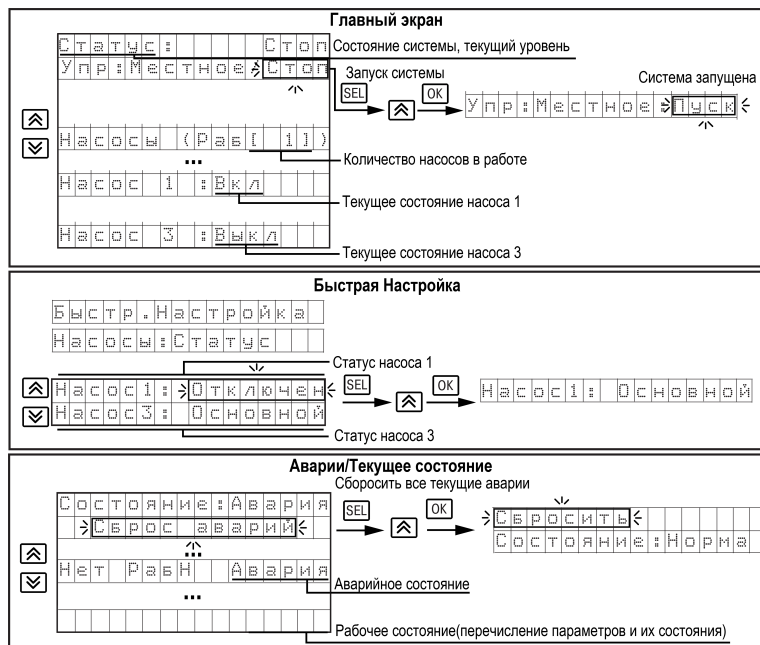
Главный экран

Статус: Стоп

Состояние системы, текущий уровень

Упр:Местное Стоп

Запуск системы

SEL

OK

Система запущена

Упр:Местное Пуск

Насосы (Раб[ 1])

...

Количество насосов в работе

Насос 1 :Вкл

Текущее состояние насоса 1

Насос 3 :Выкл

Текущее состояние насоса 3

Быстрая Настройка

Быстр.Настройка

Насосы:Статус

Статус насоса 1

Насос1: Отключен

SEL

OK

Насос1: Основной

Насос3: Основной

Статус насоса 3

Аварии/Текущее состояние

Сбросить все текущие аварии

Состояние:Авария

Сброс аварий

SEL

OK

Сбросить

Состояние:Норма

...

Нет РабН Авария

Аварийное состояние

...

Рабочее состояние(перечисление параметров и их состояния)